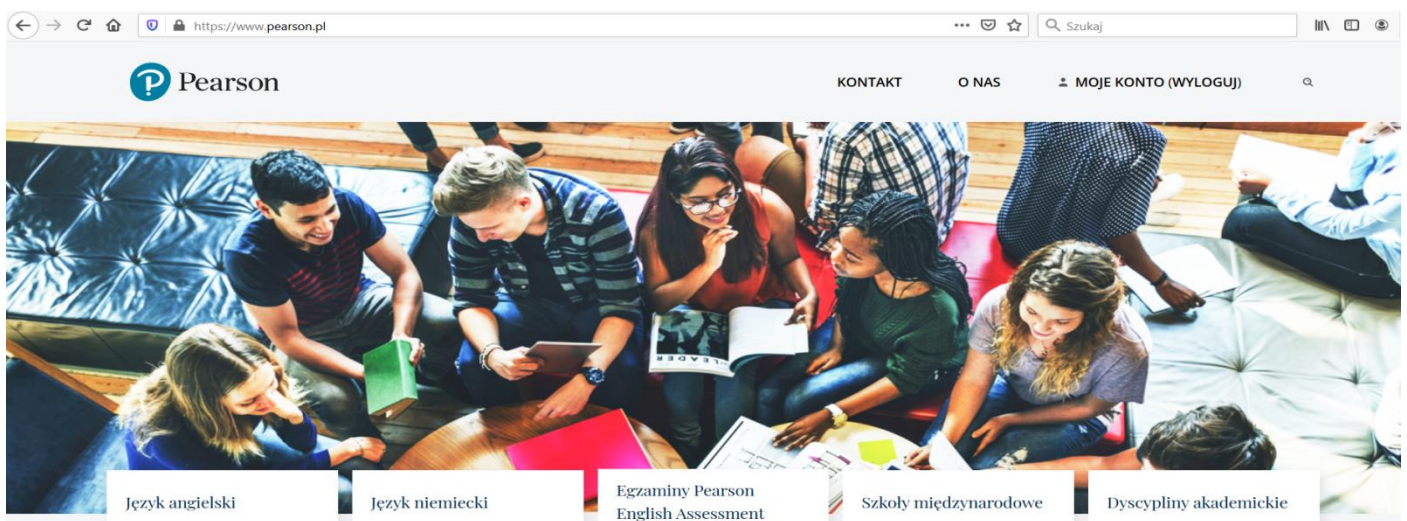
https://www.pearson.pl

Szukaj

Pearson

KONTAKT

O NAS

MOJE KONTO (WYLOGUJ)

LEADER

Język angielski

Język niemiecki

Egzaminy Pearson English Assessment

Szkoły międzynarodowe

Dyscypliny akademickie